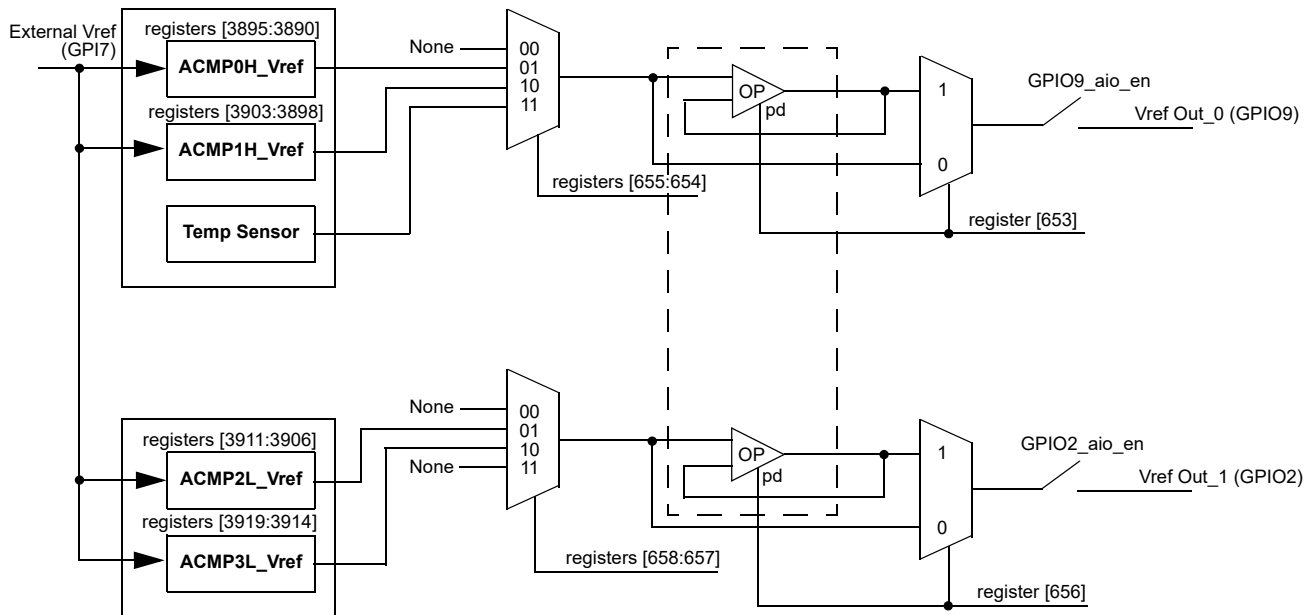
External Vref (GPI7)

registers [3895:3890]
ACMP0H_Vref
registers [3903:3898]
ACMP1H_Vref
Temp Sensor

None
00
01
10
11
registers [655:654]

OP
pd

1
0
register [653]

GPIO9_aio_en
Vref Out_0 (GPIO9)

registers [3911:3906]
ACMP2L_Vref
registers [3919:3914]
ACMP3L_Vref

None
00
01
10
None
11
registers [658:657]

OP
pd

1
0
register [656]

GPIO2_aio_en
Vref Out_1 (GPIO2)